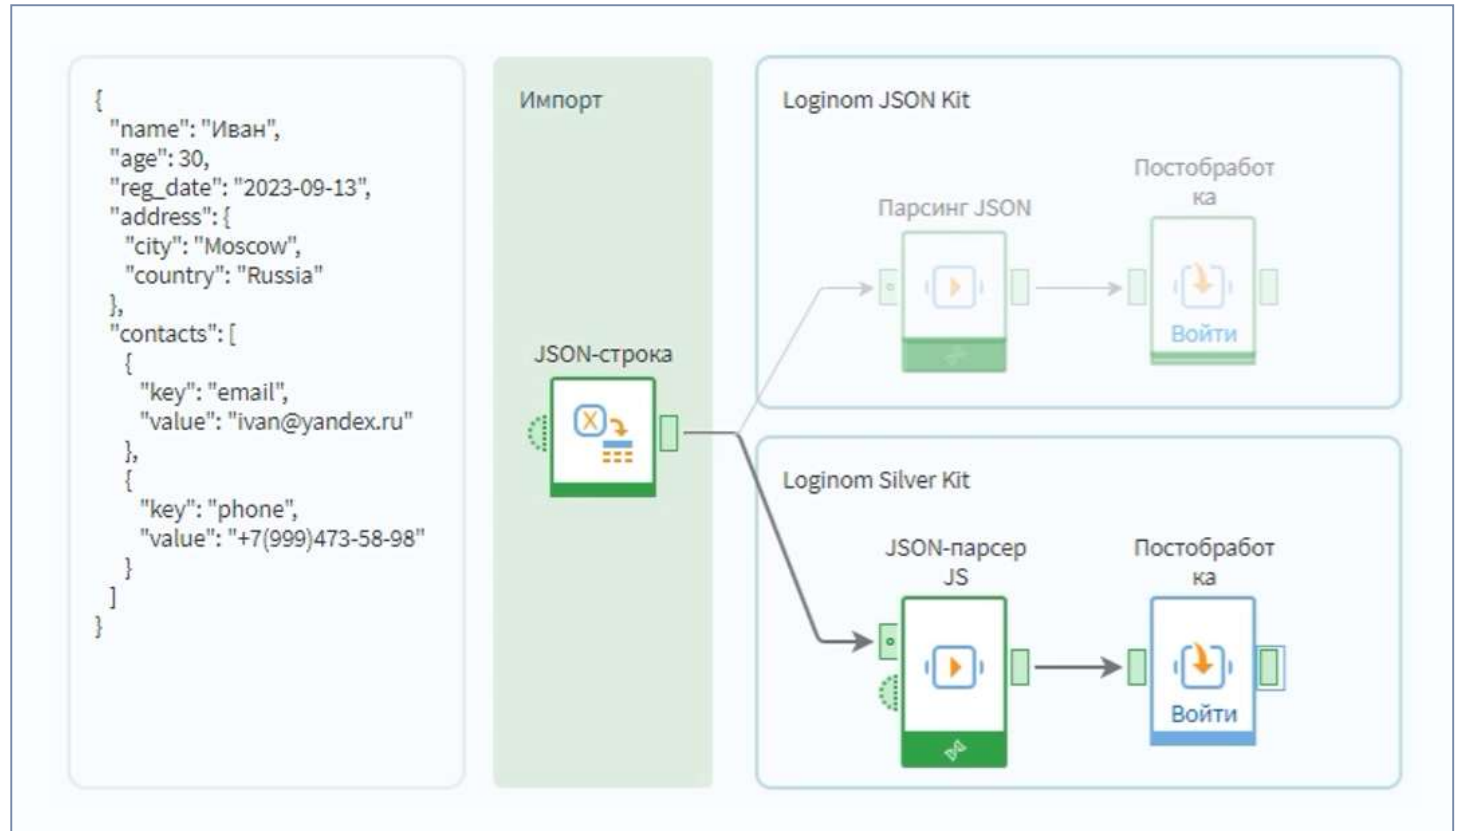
{
"name": "Иван",
"age": 30,
"reg_date": "2023-09-13",
"address": {
"city": "Moscow",
"country": "Russia"
},
"contacts": [
{
"key": "email",
"value": "ivan@yandex.ru"
},
{
"key": "phone",
"value": "+7(999)473-58-98"
}
]
}

Импорт

JSON-строка

Loginom JSON Kit

Парсинг JSON

Постобработка

Войти

Loginom Silver Kit

JSON-парсер JS

Постобработка

Войти